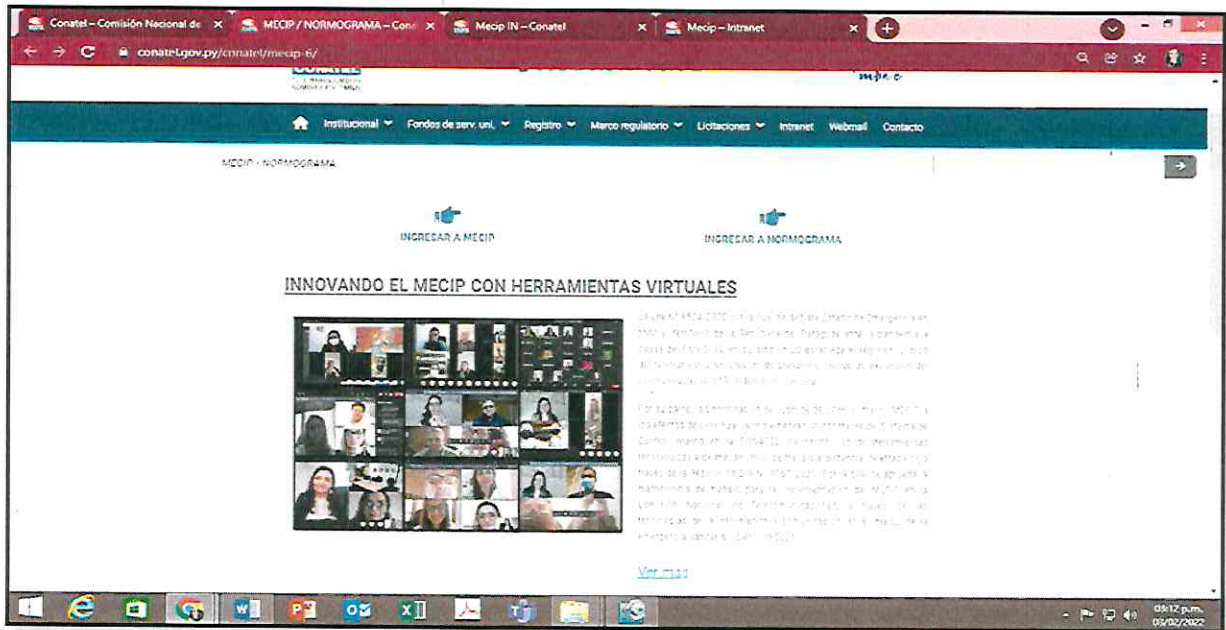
Conatel – Comisión Nacional de × MECIP / NORMOGRAMA – Cona × Mecip IN – Conatel × Mecip – Intranet ×

conatel.gov.py/conatel/mecip-6/

Institucional Fondos de serv. uni. Registro Marco regulatorio Licitaciones Intranet Webmail Contacto

MECIP / NORMOGRAMA

INGRESAR A MECIP

INGRESAR A NORMOGRAMA

INNOVANDO EL MECIP CON HERRAMIENTAS VIRTUALES

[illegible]

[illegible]

Ver mas

04:12 p.m.
03/02/2022